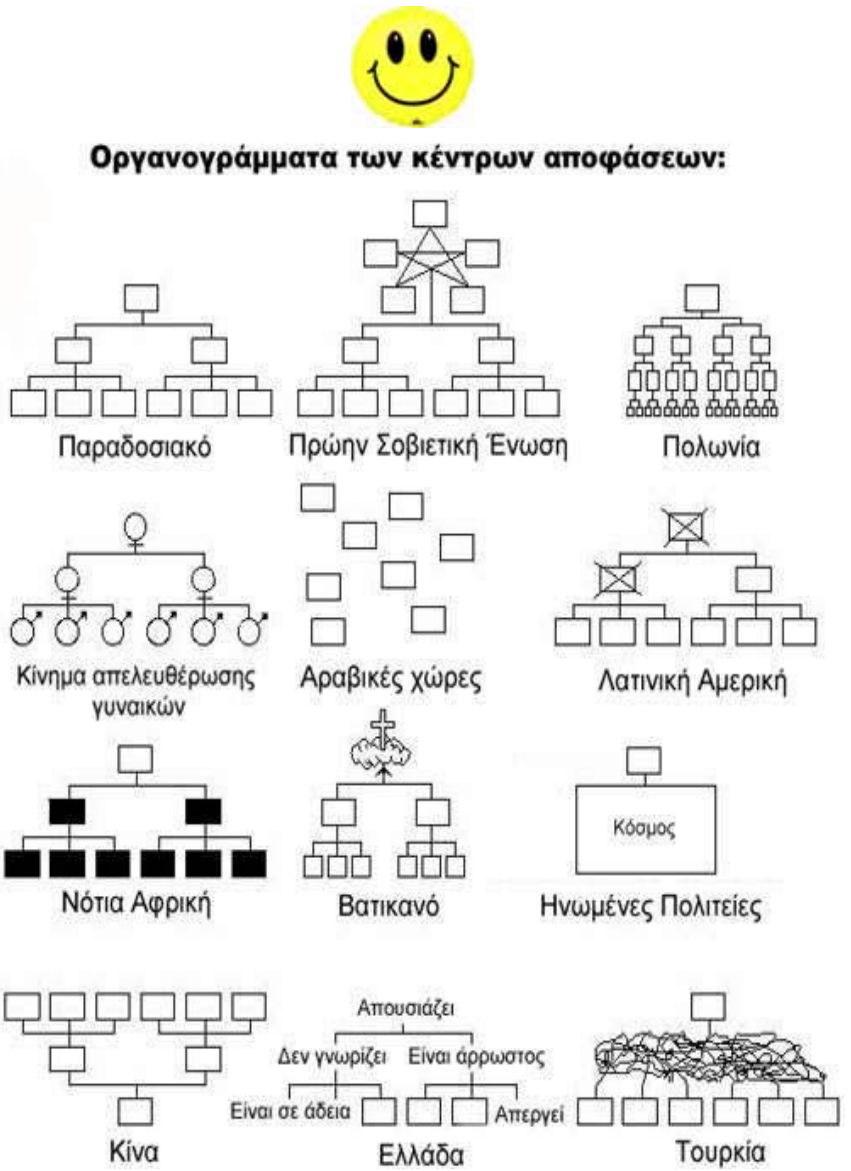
Οργανογράμματα των κέντρων αποφάσεων:

Παραδοσιακό

Πρώην Σοβιετική Ένωση

Πολωνία

Κίνημα απελευθέρωσης γυναικών

Αραβικές χώρες

Λατινική Αμερική

Νότια Αφρική

Βατικανό

Κόσμος

Ηνωμένες Πολιτείες

Κίνα

Απουσιάζει

Δεν γνωρίζει

Είναι άρρωστος

Είναι σε άδεια

Απεργεί

Ελλάδα

Τουρκία